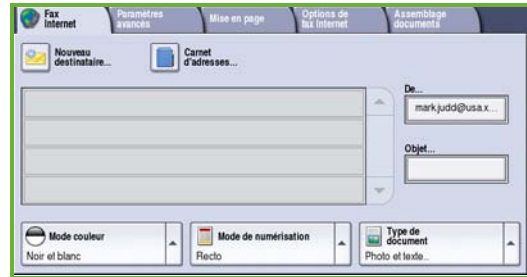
Fax Internet

Paramètres avancés

Mise en page

Options de fax Internet

Assemblage documents

Nouveau destinataire...

Carnet d'adresses...

De...

mark.judd@usa.x...

Objet...

Mode couleur

Noir et blanc

Mode de numérisation

Recto

Type de document

Photo et texte...